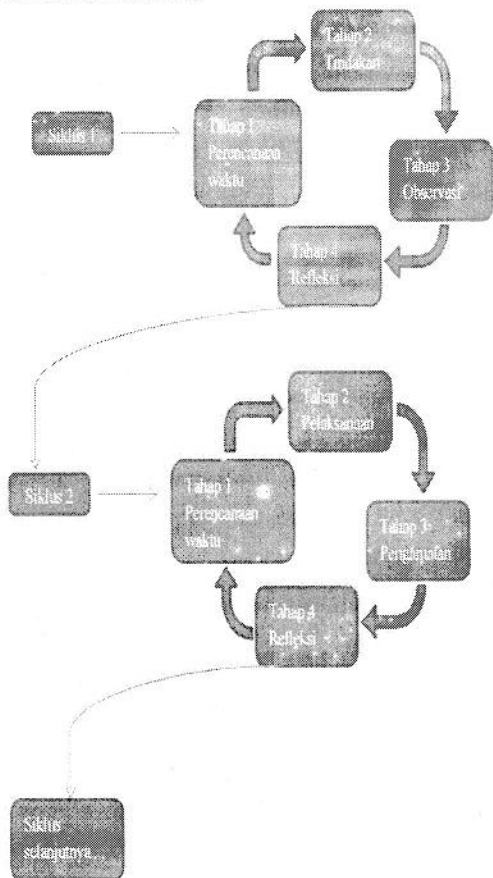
Siklus 1

Tahap 1 Perencanaan waktu

Tahap 2 Tindakan

Tahap 3 Observasi

Tahap 4 Refleksi

Siklus 2

Tahap 1 Perencanaan waktu

Tahap 2 Pelaksanaan

Tahap 3 Pengamatan

Tahap 4 Refleksi

Siklus selanjutnya...